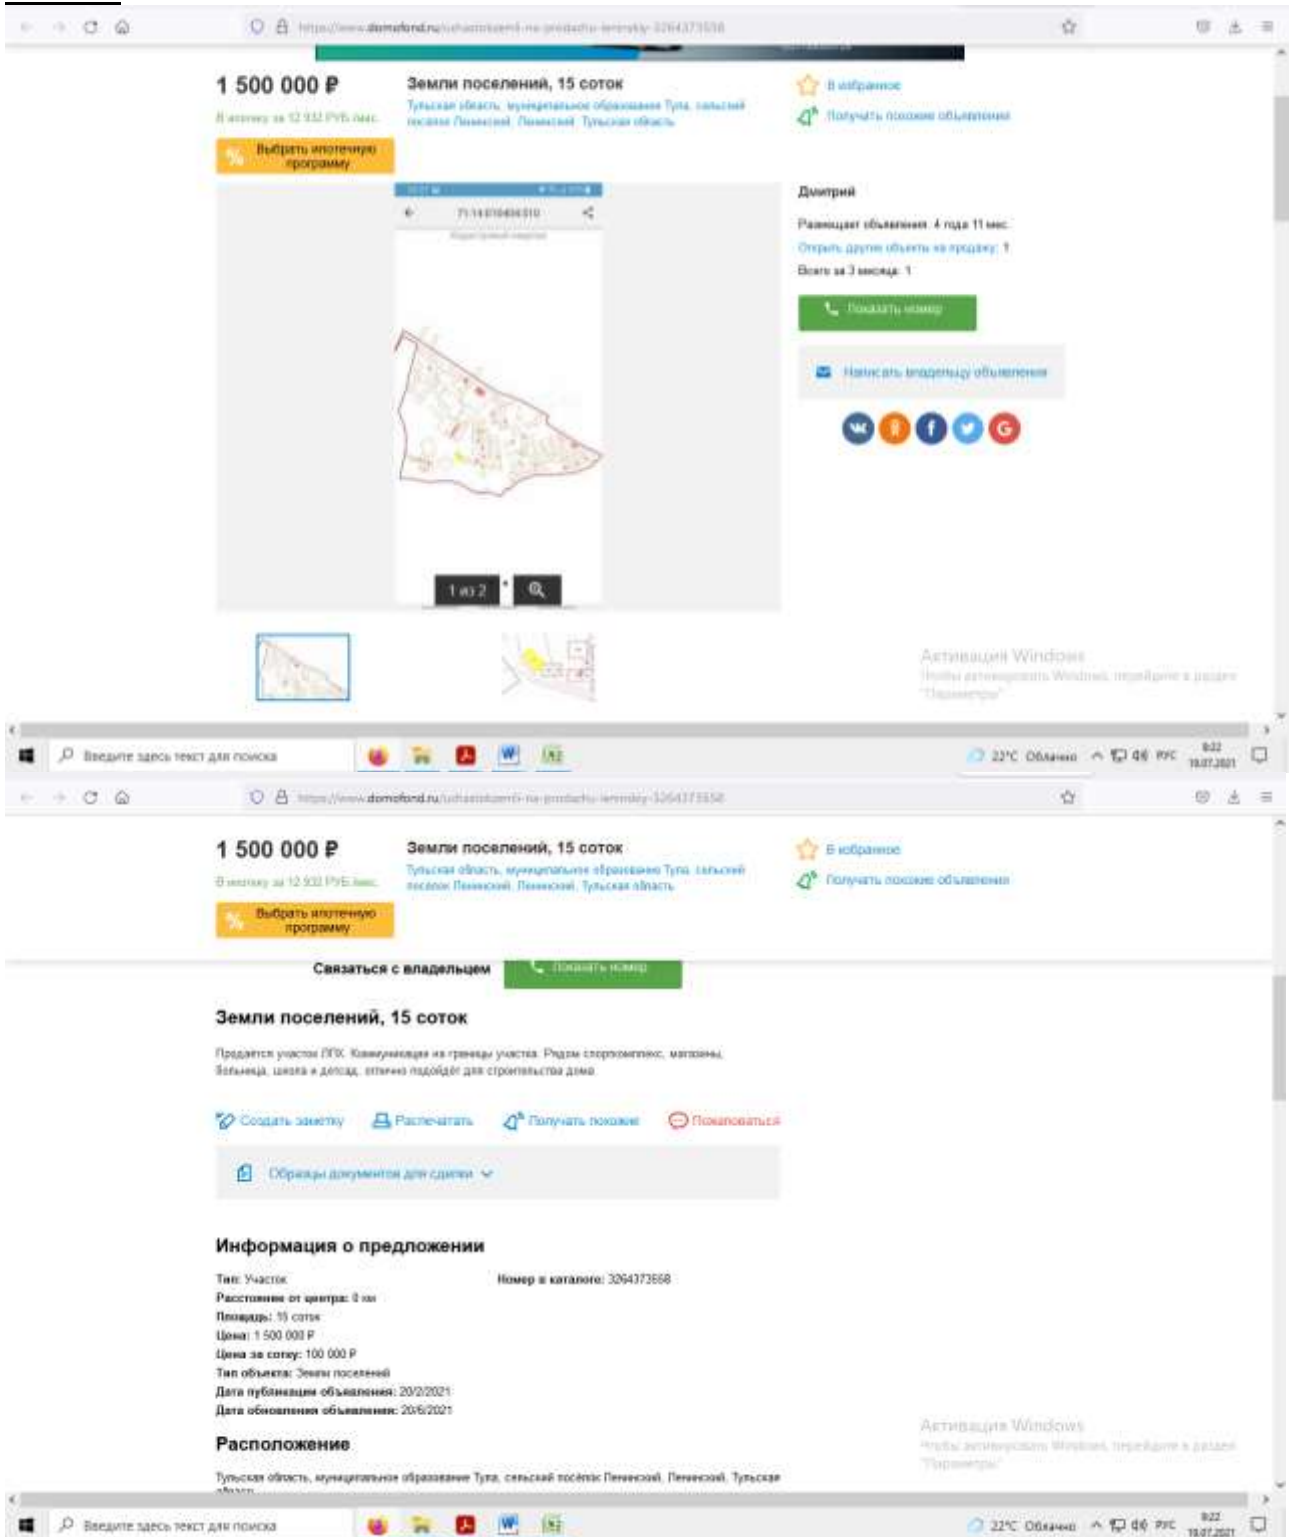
https://www.domofond.ru/uchastokzemli-na-prodazhu-leninskiy-3264373558

1 500 000 ₽
В ипотеку за 12 932 РУБ./мес.
Выбрать ипотечную программу

Земли поселений, 15 соток
Тульская область, муниципальное образование Тула, сельский посёлок Ленинский, Ленинский, Тульская область

В избранное
Получать похожие объявления

Дмитрий
Размещает объявления: 4 года 11 мес.
Открыть другие объекты на продажу: 1
Всего за 3 месяца: 1
Показать номер
Написать владельцу объявления

1 из 2

Активация Windows
Чтобы активировать Windows, перейдите в раздел "Параметры".

Введите здесь текст для поиска
22°C Облачно РУС 8:22 19.07.2021

https://www.domofond.ru/uchastokzemli-na-prodazhu-leninskiy-3264373558

1 500 000 ₽
В ипотеку за 12 932 РУБ./мес.
Выбрать ипотечную программу

Земли поселений, 15 соток
Тульская область, муниципальное образование Тула, сельский посёлок Ленинский, Ленинский, Тульская область

В избранное
Получать похожие объявления

Связаться с владельцем
Показать номер

Земли поселений, 15 соток

Продаётся участок ЛПХ. Коммуникации на границы участка. Рядом спорткомплекс, магазины, больница, школа и детсад, отлично подойдёт для строительства дома.

Создать заметку
Распечатать
Получать похожие
Пожаловаться

Образцы документов для сделки

Информация о предложении

Тип: Участок
Номер в каталоге: 3264373558
Расстояние от центра: 0 км
Площадь: 15 соток
Цена: 1 500 000 ₽
Цена за сотку: 100 000 ₽
Тип объекта: Земли поселений
Дата публикации объявления: 20/2/2021
Дата обновления объявления: 20/6/2021

Расположение

Тульская область, муниципальное образование Тула, сельский посёлок Ленинский, Ленинский, Тульская область

Активация Windows
Чтобы активировать Windows, перейдите в раздел "Параметры".

Введите здесь текст для поиска
22°C Облачно РУС 8:22 19.07.2021